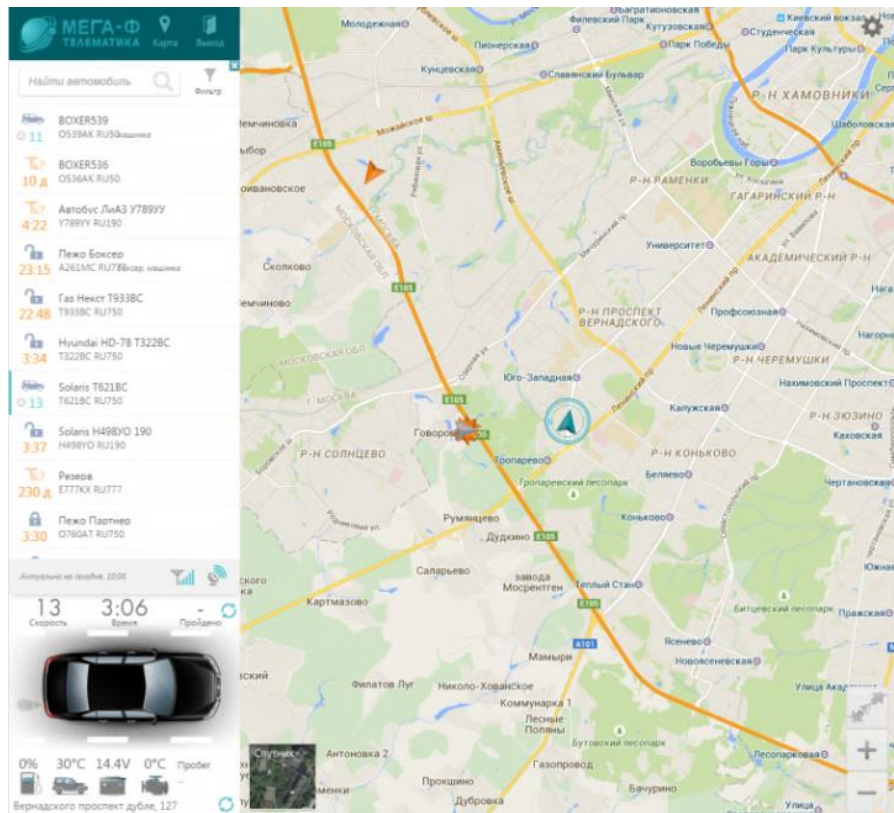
МЕГА-Ф ТЕЛЕМАТИКА Карта Выход

Найти автомобиль Фильтр

BOXER539
11 О539АК RU50 машина

BOXER536
10 д О536АК RU50

Автобус ЛиАЗ У789УУ
4:22 У789УУ RU190

Пежо Боксер
23:15 А261МС RU78

Газ Некст Т933ВС
22:48 Т933ВС RU750

Hyundai HD-78 Т322ВС
3:34 Т322ВС RU750

Solaris Т621ВС
13 Т621ВС RU750

Solaris Н498УО 190
3:37 Н498УО RU190

Резерв
230 д Е777КХ RU777

Пежо Партнер
3:30 О760АТ RU750

Актуально на сегодня, 10:00

13 Скорость
3:06 Время
- Пройдено

0% 30°C 14.4V 0°C Пробег

Вернадского проспект дубле, 127

Молодежная Филевский Парк Багратионовская Кутузовская Киевский вокзал Студенческая Пионерская Парк Победы Парк Культуры Кунцевская Славянский Бульвар Р-Н ХАМОВНИКИ Шаболовская Немчиновка Можайское ш. Воробьевы Горы Р-Н РАМЕНКИ ГАГАРИНСКИЙ Р-Н Ивановское Университет АКАДЕМИЧЕСКИЙ Р-Н Сколково Р-Н ПРОСПЕКТ ВЕРНАДСКОГО Профсоюзная Немчиновка Новые Черемушки Р-Н ЧЕРЕМУШКИ Юго-Западная Нахимовский Проспект Калужская Р-Н ЗЮЗИНО Говорово Каховская Р-Н СОЛНЦЕВО Тропарево Р-Н КОНЬКОВО Беляево Тропаревский лесопарк Чертановская Румянцево Коньково Дудкино Саларьево завода Мосрентген Теплый Стан Картмазово Битцевский лесопарк Пражская Ясенево Мамыри Новоясеневская Филатов Луг Николо-Хованское Улица Академика Коммунарка Лесные Поляны Бутовский лесопарк Антоновка 2 Газопровод Лесопарковая Прокшино Бачурино Дубровка Улица МОСКОВСКАЯ ОБЛ. МОСКВА Е105 А101 Ленинский пр. Спутник